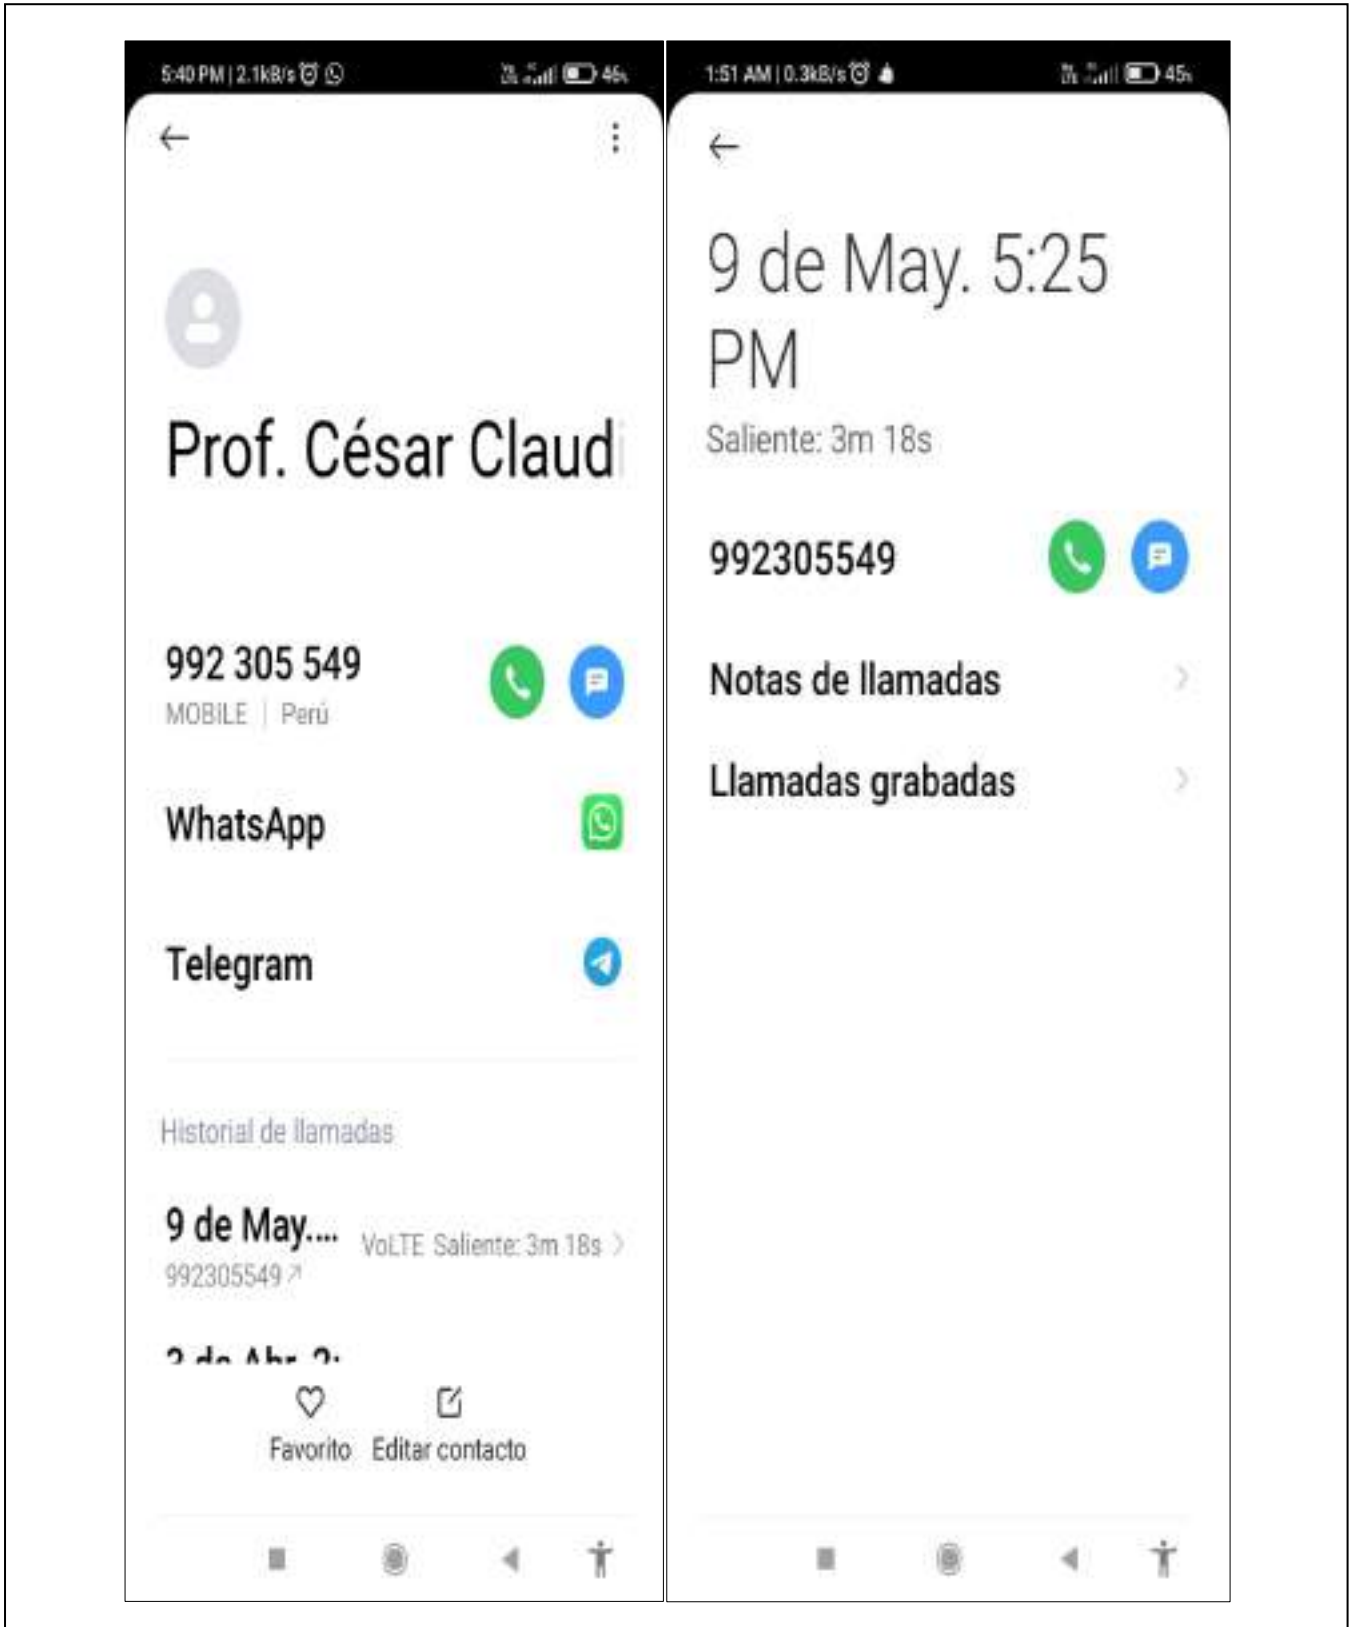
5:40 PM | 2.1kB/s 46

Prof. César Claud

992 305 549
MOBILE | Perú

WhatsApp

Telegram

Historial de llamadas

9 de May.... VoLTE Saliente: 3m 18s
992305549

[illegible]

Favorito Editar contacto

1:51 AM | 0.3kB/s 45

9 de May. 5:25 PM
Saliente: 3m 18s

992305549

Notas de llamadas

Llamadas grabadas